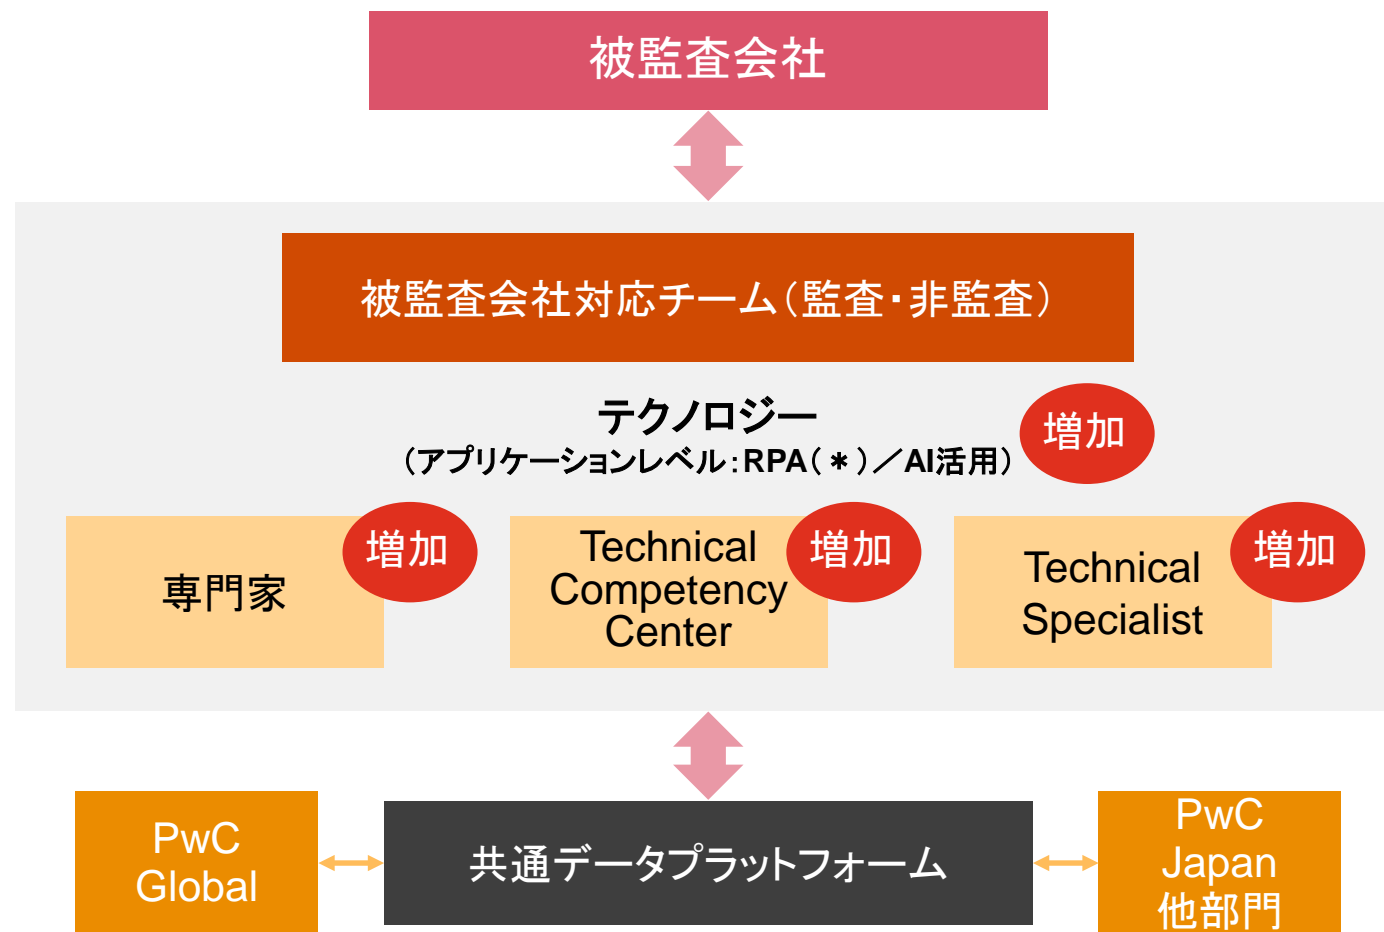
被監査会社

被監査会社対応チーム(監査・非監査)

テクノロジー
(アプリケーションレベル:RPA(*)/AI活用)

増加

専門家

増加

Technical Competency Center

増加

Technical Specialist

増加

PwC Global

共通データプラットフォーム

PwC Japan 他部門